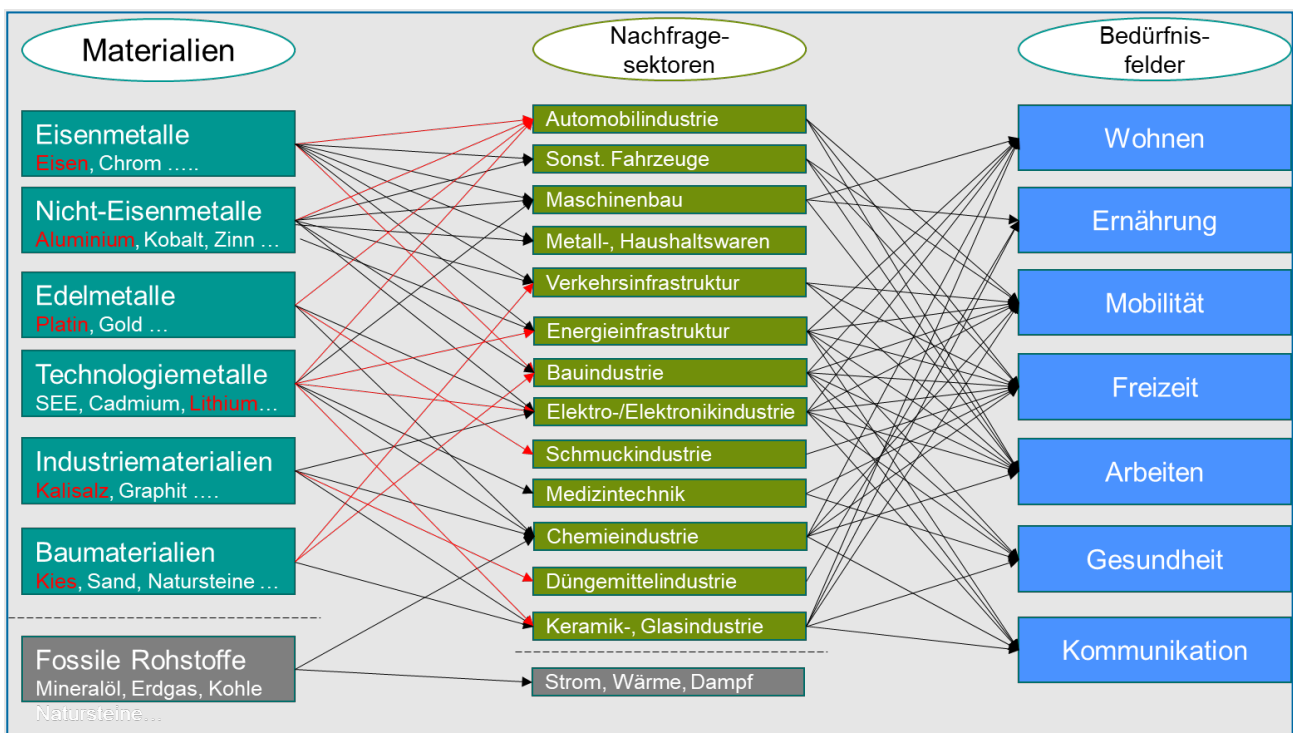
Materialien

Nachfragesektoren

Bedürfnisfelder

Eisenmetalle
Eisen, Chrom …..

Nicht-Eisenmetalle
Aluminium, Kobalt, Zinn …

Edelmetalle
Platin, Gold …

Technologiemetalle
SEE, Cadmium, Lithium…

Industriematerialien
Kalisalz, Graphit ….

Baumaterialien
Kies, Sand, Natursteine …

Fossile Rohstoffe
Mineralöl, Erdgas, Kohle
Natursteine…

Automobilindustrie
Sonst. Fahrzeuge
Maschinenbau
Metall-, Haushaltswaren
Verkehrsinfrastruktur
Energieinfrastruktur
Bauindustrie
Elektro-/Elektronikindustrie
Schmuckindustrie
Medizintechnik
Chemieindustrie
Düngemittelindustrie
Keramik-, Glasindustrie
Strom, Wärme, Dampf

Wohnen
Ernährung
Mobilität
Freizeit
Arbeiten
Gesundheit
Kommunikation